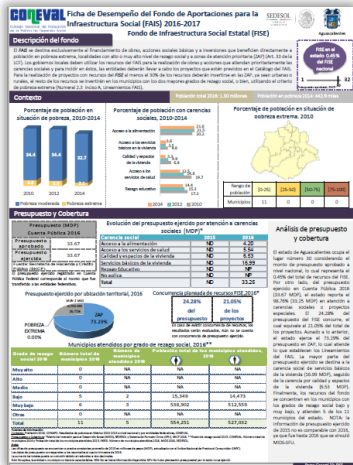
CONEVAL Ficha de Desempeño del Fondo de Aportaciones para la Infraestructura Social (FAIS) 2016-2017

Fondo de Infraestructura Social Estatal (FISE)

SEDESOL

Descripción del fondo

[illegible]

FISE en el estado: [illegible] del FISE nacional

Contexto

Porcentaje de población en situación de pobreza, 2010-2014

| | 2010 | 2012 | 2014 |
|---|---|---|---|
| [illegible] | 38.6 | 36.4 | 34.7 |

Porcentaje de población con carencias sociales, 2010-2014

Acceso a la alimentación
Acceso a los servicios básicos en la vivienda
Calidad y espacios de la vivienda
Acceso a los servicios de salud
Rezago educativo

Porcentaje de población en situación de pobreza extrema, 2010

Presupuesto y Cobertura

Evolución del presupuesto ejercido por atención a carencias sociales (MDP)

| Carencia social | 2015 | 2016 |
|---|---|---|
| Acceso a la alimentación | ND | 4.29 |
| Acceso a los servicios de salud | ND | 6.56 |
| Calidad y espacios de la vivienda | ND | 6.93 |
| Servicios básicos de la vivienda | ND | 15.99 |
| Rezago Educativo | ND | ND |
| No aplica | ND | ND |
| Total | ND | 33.25 |

Concurrencia planeada de recursos FISE (MDP)

24.28%
21.05%

Presupuesto ejercido por ubicación territorial, 2016

ZAP 73.27%

Análisis de presupuesto y cobertura

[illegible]

Municipios atendidos por grado de rezago social, 2016

| Grado de rezago social 2010 | Número total de municipios 2010 | | Población total de los municipios atendidos, 2010 | |
|---|---|---|---|---|
| Muy alto | 0 | NA | NA | NA |
| Alto | 0 | NA | NA | NA |
| Medio | 0 | NA | NA | NA |
| Bajo | 5 | 2 | 15,349 | 14,473 |
| Muy bajo | 6 | 6 | 538,902 | 512,559 |
| Otro | 0 | NA | NA | NA |
| Total | 11 | 8 | 554,251 | 527,032 |

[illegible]